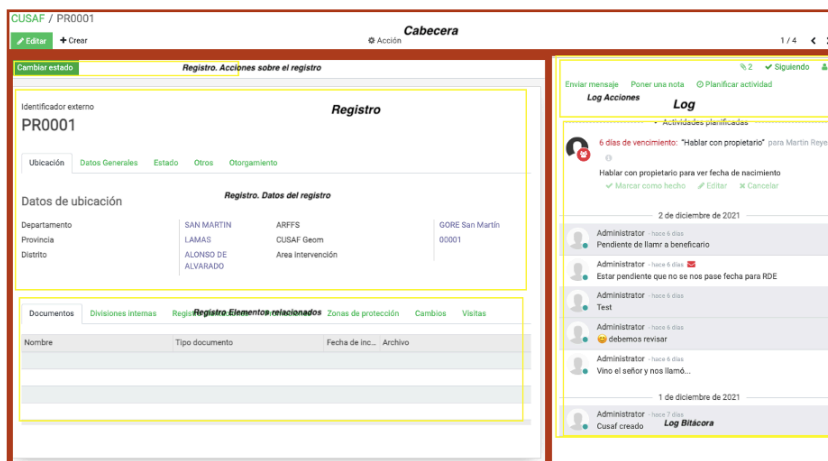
CUSAF / PR0001

Cabecera

Editar + Crear

Acción

1 / 4

Cambiar estado

Registro. Acciones sobre el registro

Identificador externo

PR0001

Registro

Ubicación Datos Generales Estado Otros Otorgamiento

Datos de ubicación

Registro. Datos del registro

| | | | |
|---|---|---|---|
| Departamento | SAN MARTIN | ARFFS | GORE San Martín |
| Provincia | LAMAS | CUSAF Geom | 00001 |
| Distrito | ALONSO DE ALVARADO | Area Intervención | |

Documentos Divisiones internas Regis Registro. Elementos relacionados Zonas de protección Cambios Visitas

| Nombre | Tipo documento | Fecha de inc... | Archivo |
|---|---|---|---|
| | | | |
| | | | |
| | | | |

2 Siguiendo

Enviar mensaje Poner una nota Planificar actividad

Log Acciones

Log

Actividades planificadas

6 días de vencimiento: "Hablar con propietario" para Martin Reye

Hablar con propietario para ver fecha de nacimiento

Marcar como hecho Editar Cancelar

2 de diciembre de 2021

Administrator - hace 6 días
Pendiente de llamr a beneficario

Administrator - hace 6 días
Estar pendiente que no se nos pase fecha para RDE

Administrator - hace 6 días
Test

Administrator - hace 6 días
debemos revisar

Administrator - hace 6 días
Vino el señor y nos llamó...

1 de diciembre de 2021

Administrator - hace 7 días
Cusaf creado

Log Bitácora